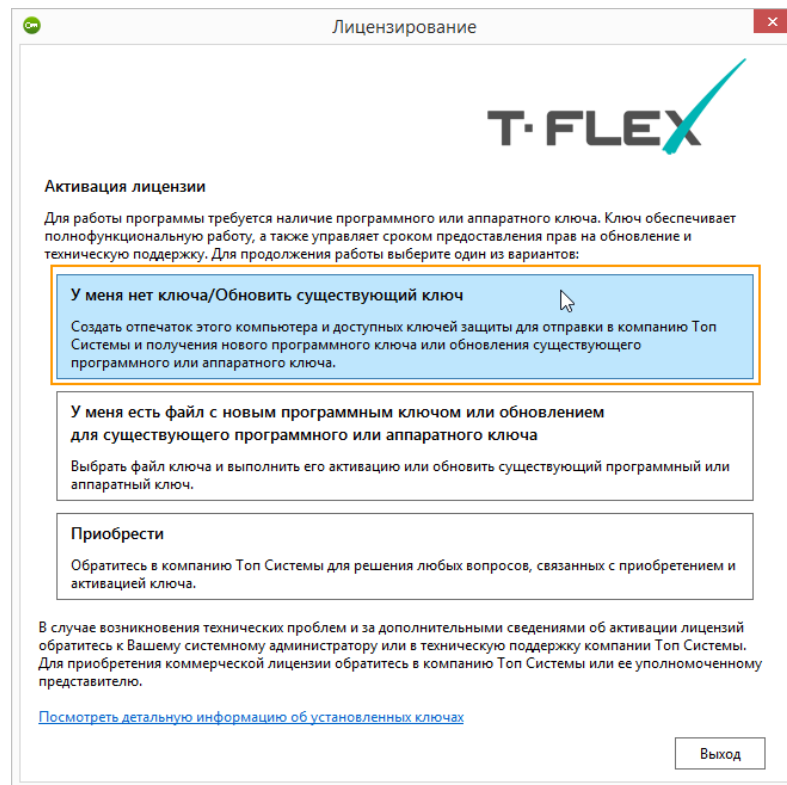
Лицензирование

T-FLEX

Активация лицензии

Для работы программы требуется наличие программного или аппаратного ключа. Ключ обеспечивает полнофункциональную работу, а также управляет сроком предоставления прав на обновление и техническую поддержку. Для продолжения работы выберите один из вариантов:

У меня нет ключа/Обновить существующий ключ

Создать отпечаток этого компьютера и доступных ключей защиты для отправки в компанию Топ Системы и получения нового программного ключа или обновления существующего программного или аппаратного ключа.

У меня есть файл с новым программным ключом или обновлением для существующего программного или аппаратного ключа

Выбрать файл ключа и выполнить его активацию или обновить существующий программный или аппаратный ключ.

Приобрести

Обратитесь в компанию Топ Системы для решения любых вопросов, связанных с приобретением и активацией ключа.

В случае возникновения технических проблем и за дополнительными сведениями об активации лицензий обратитесь к Вашему системному администратору или в техническую поддержку компании Топ Системы. Для приобретения коммерческой лицензии обратитесь в компанию Топ Системы или ее уполномоченному представителю.

Посмотреть детальную информацию об установленных ключах

Выход